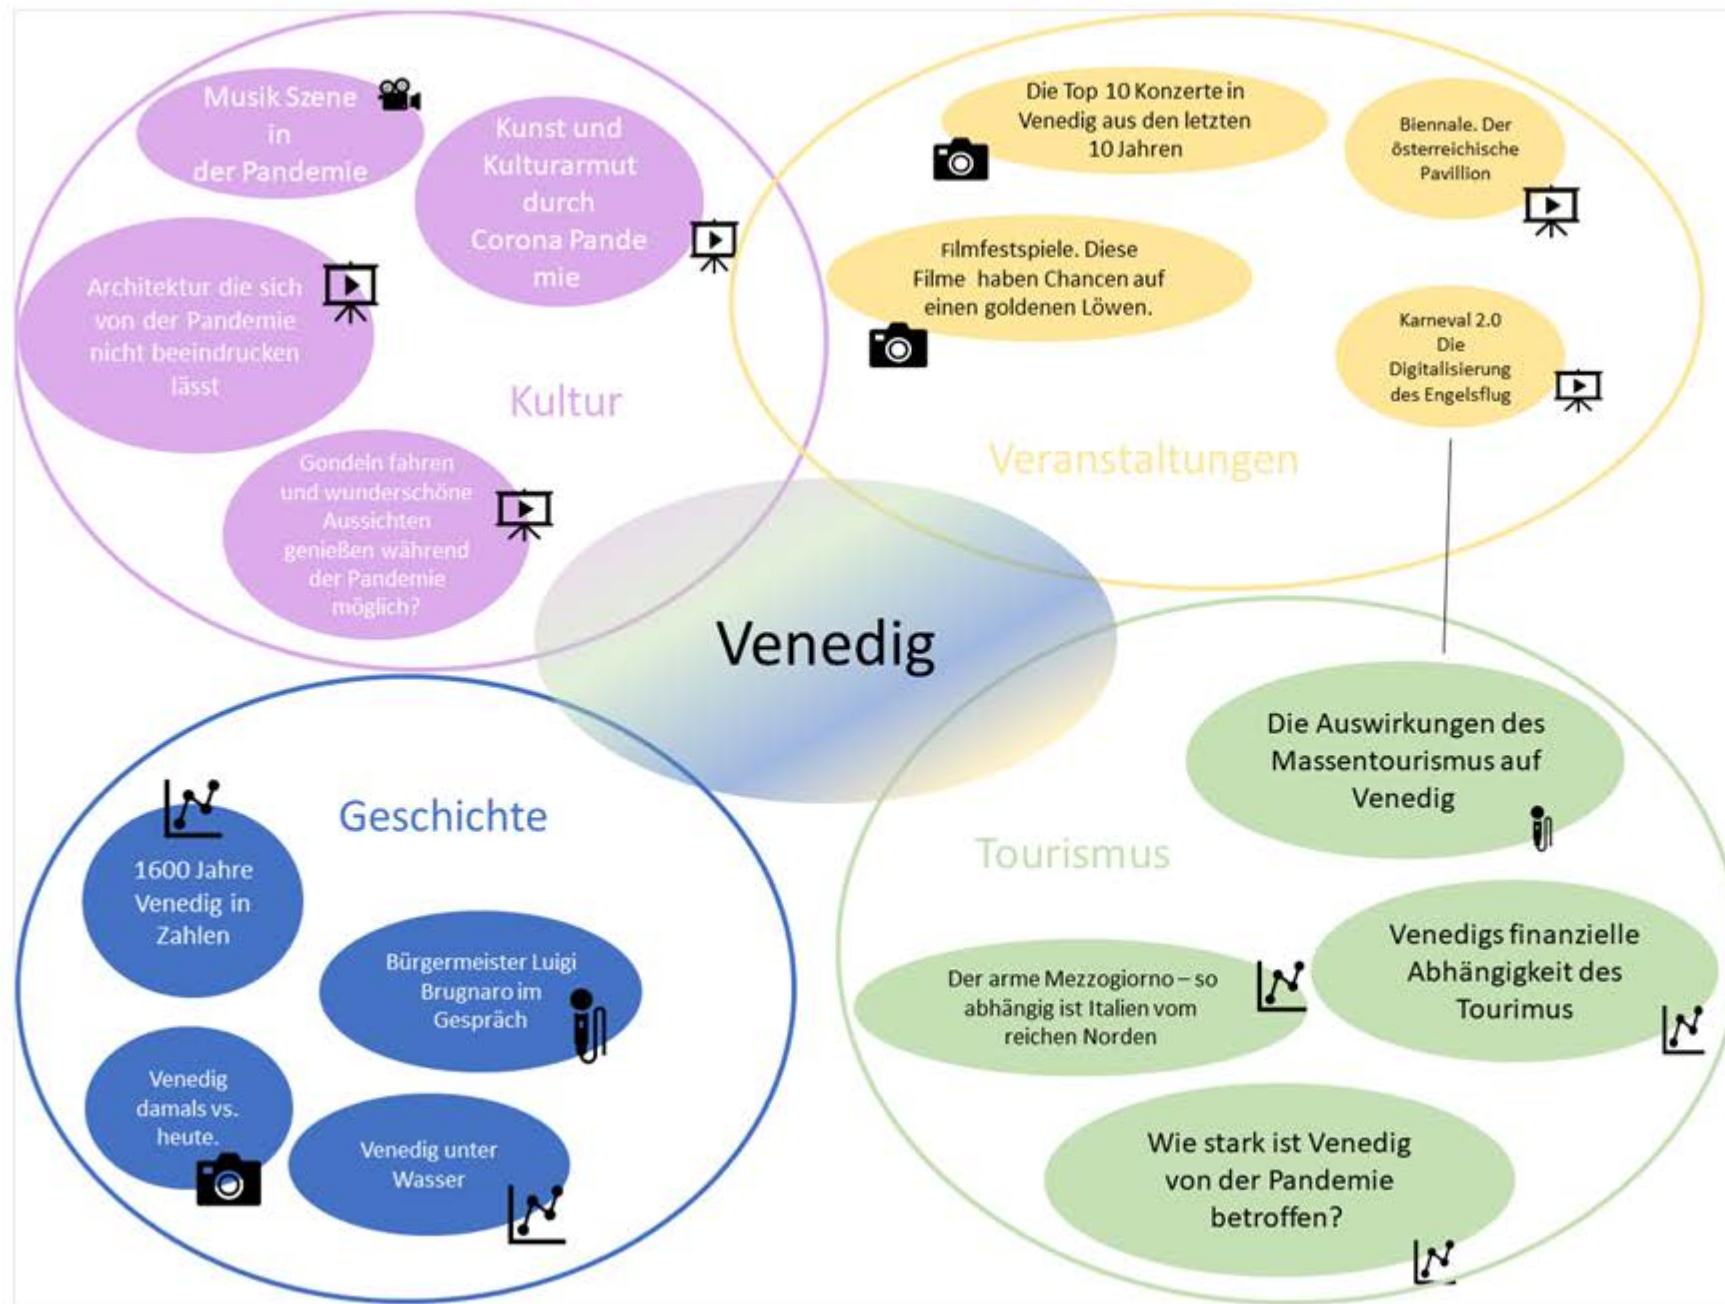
Musik Szene in der Pandemie

Kunst und Kulturarmut durch Corona Pandemie

Architektur die sich von der Pandemie nicht beeindrucken lässt

Kultur

Gondeln fahren und wunderschöne Aussichten genießen während der Pandemie möglich?

Die Top 10 Konzerte in Venedig aus den letzten 10 Jahren

Biennale. Der österreichische Pavillion

Filmfestspiele. Diese Filme haben Chancen auf einen goldenen Löwen.

Karneval 2.0 Die Digitalisierung des Engelsflug

Veranstaltungen

Venedig

Geschichte

1600 Jahre Venedig in Zahlen

Bürgermeister Luigi Brugnaro im Gespräch

Venedig damals vs. heute.

Venedig unter Wasser

Tourismus

Die Auswirkungen des Massentourismus auf Venedig

Der arme Mezzogiorno – so abhängig ist Italien vom reichen Norden

Venedigs finanzielle Abhängigkeit des Tourimus

Wie stark ist Venedig von der Pandemie betroffen?